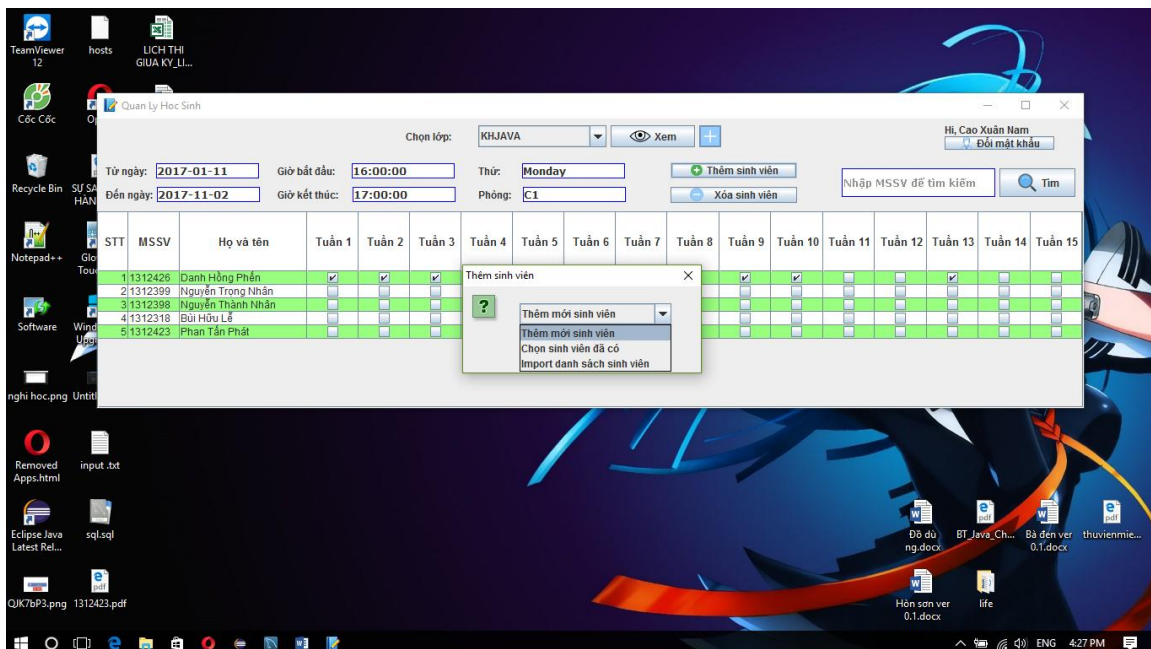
TeamViewer 12
hosts
LICH THI GIUA KY_LI...
Cốc Cốc
Op
Recycle Bin
SỰ SA HAN
Notepad++
Glo Tou
Software
Wind Upgr
nghi hoc.png
Untitl
Removed Apps.html
input .txt
Eclipse Java Latest Rel...
sql.sql
QJK7bP3.png
1312423.pdf

Quan Ly Hoc Sinh

Chọn lớp: KHJAVA
Xem
+
Hi, Cao Xuân Nam
Đổi mật khẩu

Từ ngày: 2017-01-11
Giờ bắt đầu: 16:00:00
Thứ: Monday
Thêm sinh viên
Đến ngày: 2017-11-02
Giờ kết thúc: 17:00:00
Phòng: C1
Xóa sinh viên
Nhập MSSV để tìm kiếm
Tìm

| STT | MSSV | Họ và tên | Tuần 1 | Tuần 2 | Tuần 3 | Tuần 4 | Tuần 5 | Tuần 6 | Tuần 7 | Tuần 8 | Tuần 9 | Tuần 10 | Tuần 11 | Tuần 12 | Tuần 13 | Tuần 14 | Tuần 15 |
|---|---|---|---|---|---|---|---|---|---|---|---|---|---|---|---|---|---|
| 1 | 1312426 | Danh Hồng Phến | ☑ | ☑ | ☑ | | | | | | ☑ | ☑ | ☐ | ☐ | ☑ | ☐ | ☐ |
| 2 | 1312399 | Nguyễn Trọng Nhân | ☐ | ☐ | ☐ | | | | | | ☐ | ☐ | ☐ | ☐ | ☐ | ☐ | ☐ |
| 3 | 1312398 | Nguyễn Thành Nhân | ☐ | ☐ | ☐ | | | | | | ☐ | ☐ | ☐ | ☐ | ☐ | ☐ | ☐ |
| 4 | 1312318 | Bùi Hữu Lễ | ☐ | ☐ | ☐ | | | | | | ☐ | ☐ | ☐ | ☐ | ☐ | ☐ | ☐ |
| 5 | 1312423 | Phan Tấn Phát | ☐ | ☐ | ☐ | | | | | | ☐ | ☐ | ☐ | ☐ | ☐ | ☐ | ☐ |

Thêm sinh viên
?
Thêm mới sinh viên
Thêm mới sinh viên
Chọn sinh viên đã có
Import danh sách sinh viên

Đồ dù ng.docx
BT_Java_Ch...
Bà đen ver 0.1.docx
thuvienmie...
Hòn sơn ver 0.1.docx
life

ENG 4:27 PM